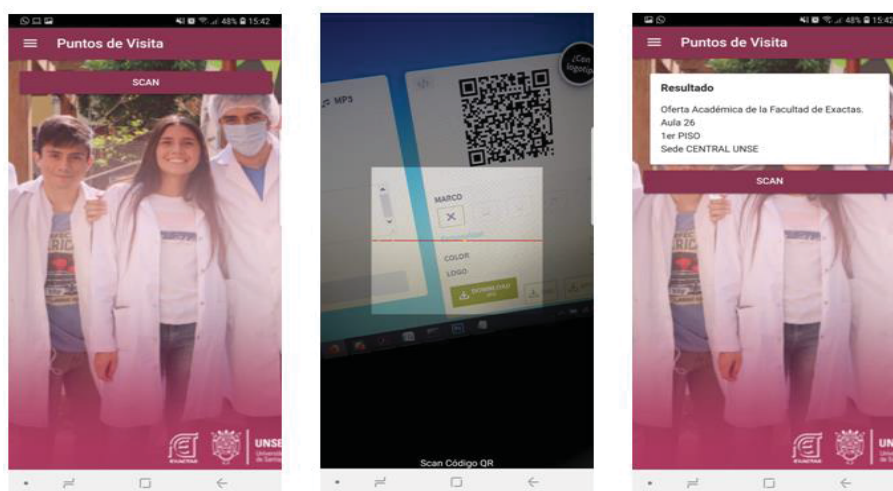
48% 15:42

Puntos de Visita

SCAN

UNSE

MP3

MARCO

COLOR

LOGO

Scan Código QR

48% 15:42

Puntos de Visita

Resultado

Oferta Académica de la Facultad de Exactas.
Aula 26
1er PISO
Sede CENTRAL UNSE

SCAN

UNSE